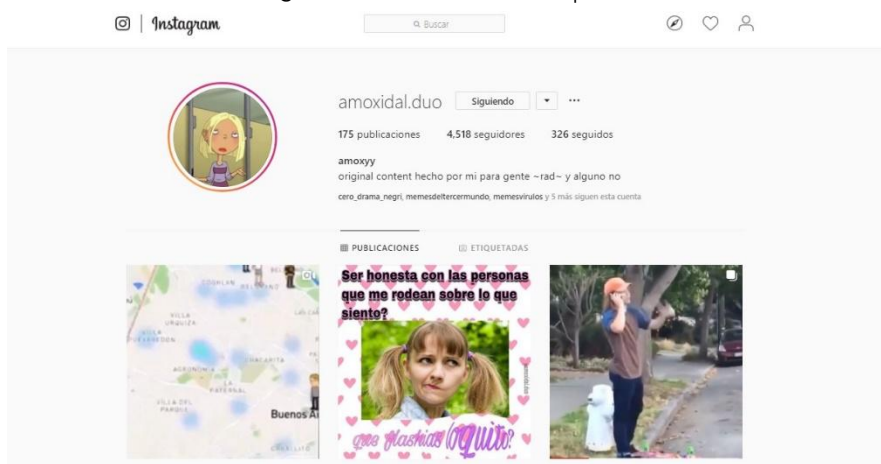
Instagram

Buscar

amoxidal.duo Siguiendo ▾ ···

175 publicaciones 4,518 seguidores 326 seguidos

amoxyy
original content hecho por mi para gente ~rad~ y alguno no
cero_drama_negri, memesdeltercermundo, memesvirulos y 5 más siguen esta cuenta

PUBLICACIONES ETIQUETADAS

COGHLAN
BELGRANO
VILLA URQUIZA
VILLA PUEYRREDÓN
AGRONOMÍA
CHACARITA
LA PATERNAL
VILLA DEL PARQUE
Buenos Ai

Ser honesta con las personas que me rodean sobre lo que siento?

que flashias loquita?